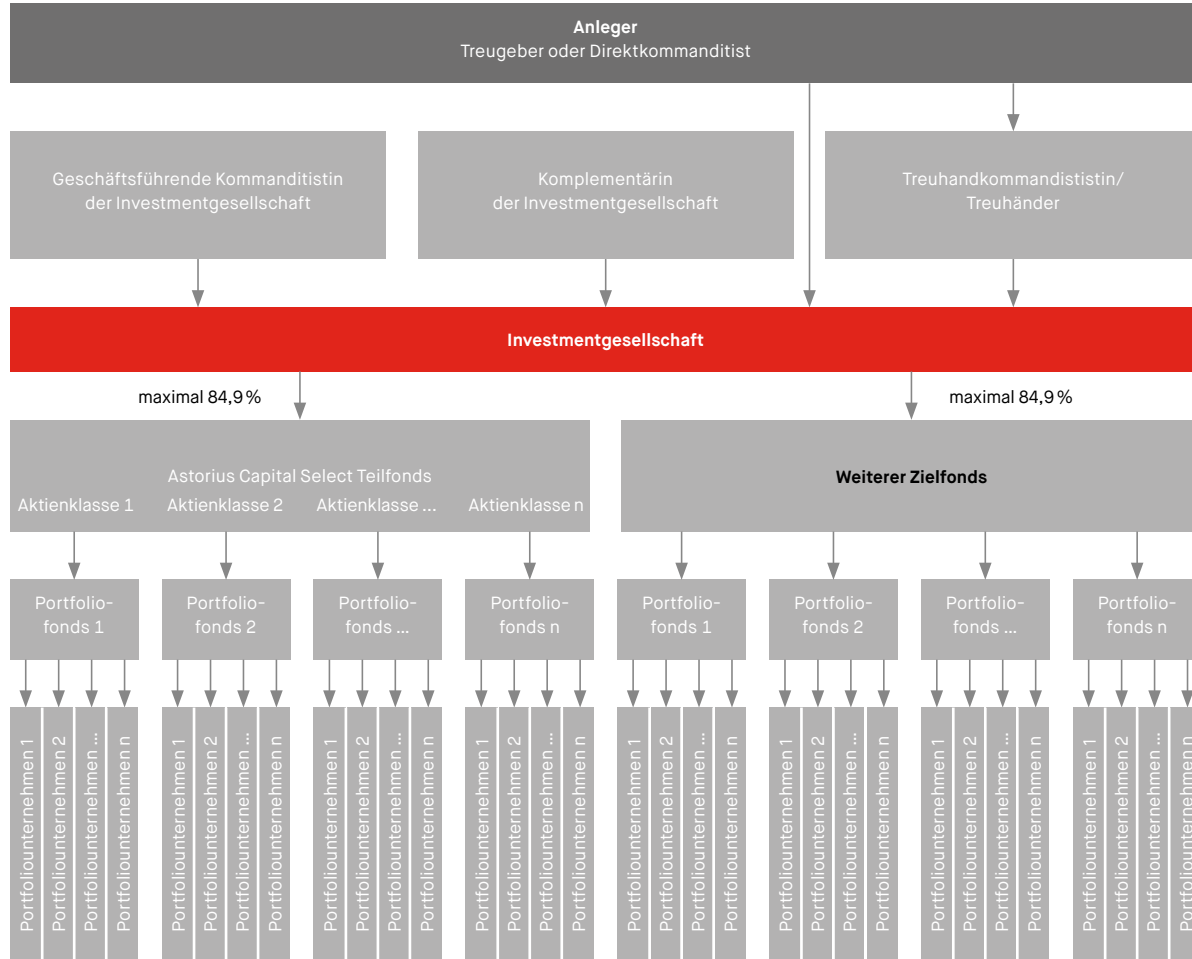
**Anleger**
Treugeber oder Direktkommanditist

Geschäftsführende Kommanditistin der Investmentgesellschaft

Komplementärin der Investmentgesellschaft

Treuhandkommanditistin/ Treuhänder

**Investmentgesellschaft**

maximal 84,9 %

maximal 84,9 %

Astorius Capital Select Teilfonds
Aktienklasse 1 Aktienklasse 2 Aktienklasse ... Aktienklasse n

**Weiterer Zielfonds**

Portfoliofonds 1

Portfoliofonds 2

Portfoliofonds ...

Portfoliofonds n

Portfoliofonds 1

Portfoliofonds 2

Portfoliofonds ...

Portfoliofonds n

Portfoliounternehmen 1
Portfoliounternehmen 2
Portfoliounternehmen ...
Portfoliounternehmen n

Portfoliounternehmen 1
Portfoliounternehmen 2
Portfoliounternehmen ...
Portfoliounternehmen n

Portfoliounternehmen 1
Portfoliounternehmen 2
Portfoliounternehmen ...
Portfoliounternehmen n

Portfoliounternehmen 1
Portfoliounternehmen 2
Portfoliounternehmen ...
Portfoliounternehmen n

Portfoliounternehmen 1
Portfoliounternehmen 2
Portfoliounternehmen ...
Portfoliounternehmen n

Portfoliounternehmen 1
Portfoliounternehmen 2
Portfoliounternehmen ...
Portfoliounternehmen n

Portfoliounternehmen 1
Portfoliounternehmen 2
Portfoliounternehmen ...
Portfoliounternehmen n

Portfoliounternehmen 1
Portfoliounternehmen 2
Portfoliounternehmen ...
Portfoliounternehmen n